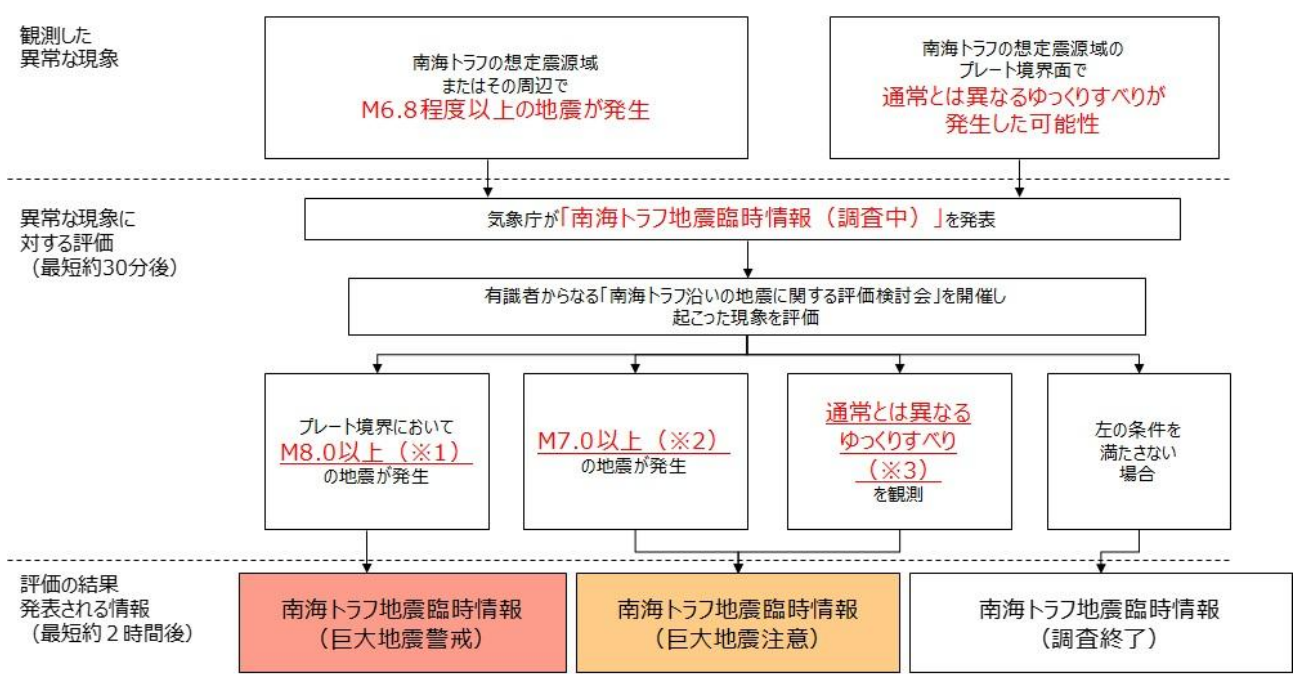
観測した
異常な現象

南海トラフの想定震源域
またはその周辺で
M6.8程度以上の地震が発生

南海トラフの想定震源域の
プレート境界面で
通常とは異なるゆっくりすべりが
発生した可能性

異常な現象に
対する評価
（最短約30分後）

気象庁が「南海トラフ地震臨時情報（調査中）」を発表

有識者からなる「南海トラフ沿いの地震に関する評価検討会」を開催し
起こった現象を評価

プレート境界において
M8.0以上（※1）
の地震が発生

M7.0以上（※2）
の地震が発生

通常とは異なる
ゆっくりすべり
（※3）
を観測

左の条件を
満たさない
場合

評価の結果
発表される情報
（最短約２時間後）

南海トラフ地震臨時情報
（巨大地震警戒）

南海トラフ地震臨時情報
（巨大地震注意）

南海トラフ地震臨時情報
（調査終了）